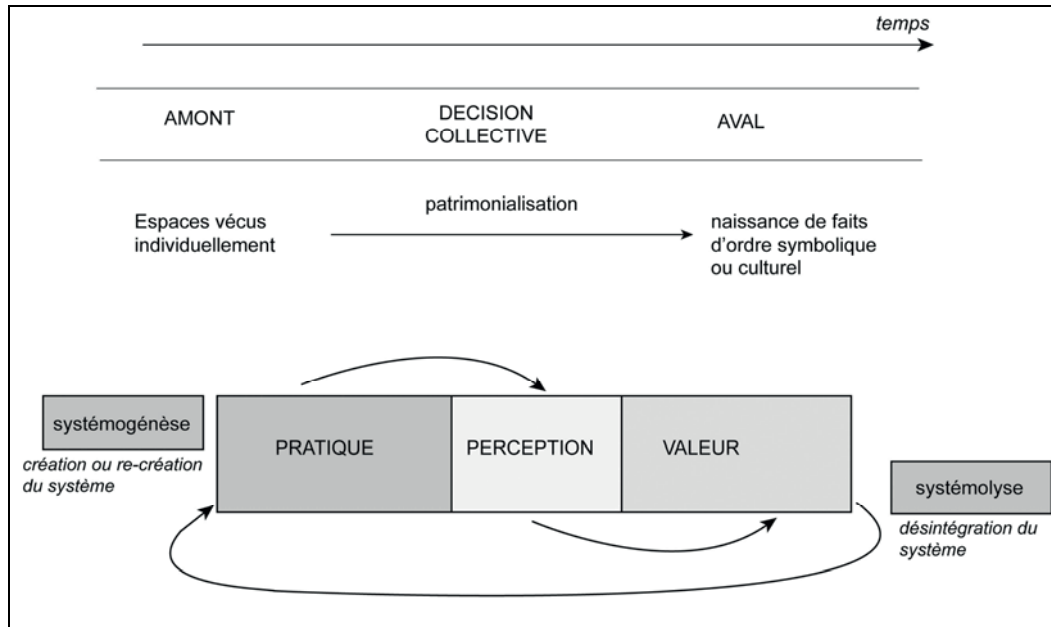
temps

AMONT

DECISION COLLECTIVE

AVAL

Espaces vécus individuellement

patrimonialisation

naissance de faits d'ordre symbolique ou culturel

systémogénèse

création ou re-création du système

PRATIQUE

PERCEPTION

VALEUR

systémolyse

désintégration du système